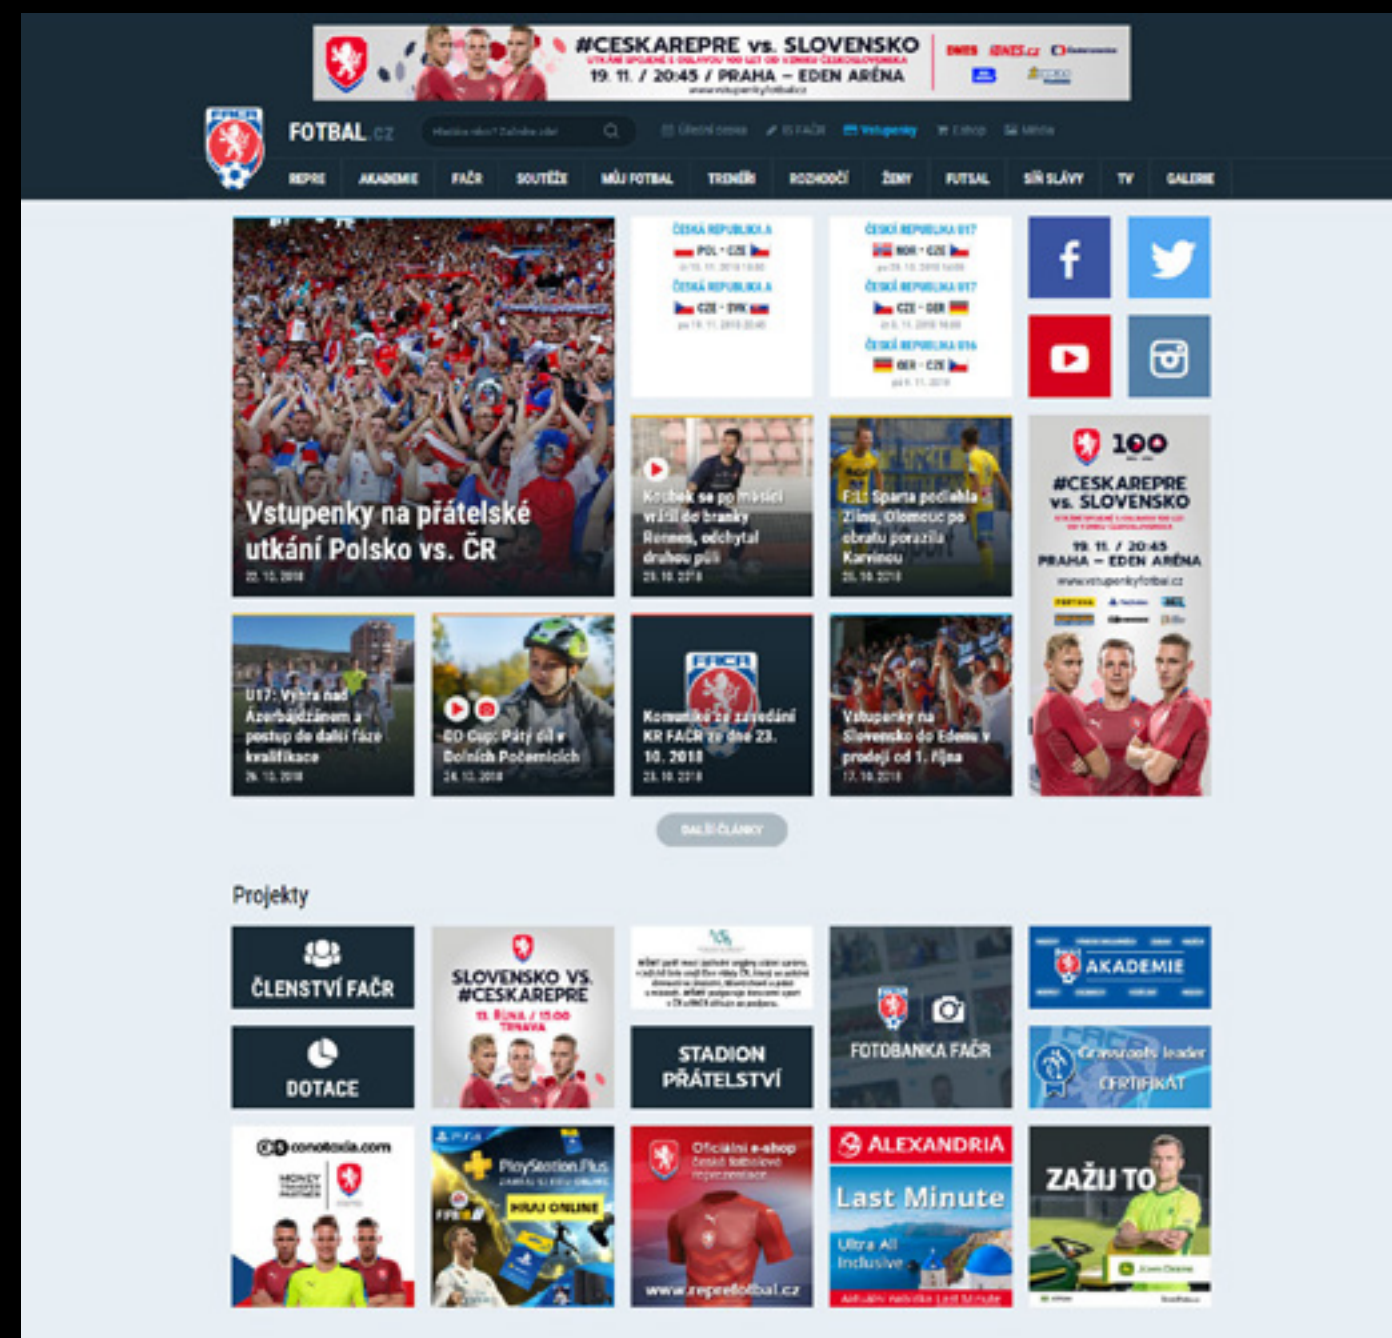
#CESKAREPRE vs. SLOVENSKO
19. 11. / 20:45 / PRAHA – EDEN ARÉNA
www.vstupenkyfotbal.cz

FOTBAL.cz

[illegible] Vstupenky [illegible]

REPRE AKADEMIE FAČR SOUTĚŽE MŮJ FOTBAL TRENÉŘI ROZHODČÍ ŽENY FUTSAL SÍŇ SLÁVY TV GALERIE

Vstupenky na přátelské utkání Polsko vs. ČR
22. 10. 2018

ČESKÁ REPUBLIKA A
POL - CZE
ČESKÁ REPUBLIKA A
CZE - SVK

ČESKÁ REPUBLIKA U17
NOR - CZE
ČESKÁ REPUBLIKA U17
CZE - GER
ČESKÁ REPUBLIKA U16
GER - CZE

Koubek se po měsíci vrátil do branky Rennes, odchytal druhou půli
25. 10. 2018

FL: Sparta podlehla Zlínu, Olomouc po obratu porazila Karvinou
25. 10. 2018

100
#CESKAREPRE vs. SLOVENSKO
19. 11. / 20:45
PRAHA – EDEN ARÉNA
www.vstupenkyfotbal.cz

U17: Výhra nad Ázerbájdžánem a postup do další fáze kvalifikace
26. 10. 2018

CD Cup: Pátý díl z Dolních Počernic
24. 10. 2018

Komuniké ze zasedání KR FAČR ze dne 23. 10. 2018
23. 10. 2018

Vstupenky na Slovensko do Edenu v prodeji od 1. října
17. 10. 2018

DALŠÍ ČLÁNKY

Projekty

ČLENSTVÍ FAČR

DOTACE

SLOVENSKO VS. #CESKAREPRE
11. ŘÍJNA / 15:00
TRNAVA

STADION PŘÁTELSTVÍ

FOTOBANKA FAČR

AKADEMIE

Grassroots leader CERTIFIKÁT

conotoxia.com

PlayStation Plus
HRAJ ONLINE

Oficiální e-shop České fotbalové reprezentace
www.repreofotbal.cz

ALEXANDRIA
Last Minute
Ultra All Inclusive

ZAŽIJ TO